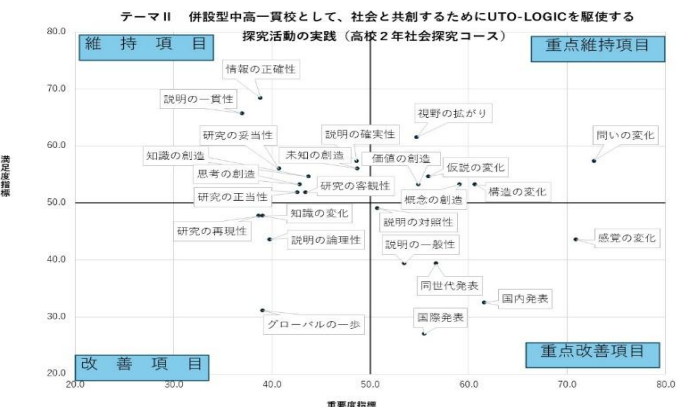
テーマⅡ　併設型中高一貫校として、社会と共創するためにUTO-LOGICを駆使する探究活動の実践（高校２年社会探究コース）

維　持　項　目

重点維持項目

改　善　項　目

重点改善項目

80.0
70.0
60.0
50.0
40.0
30.0
20.0

満足度指標

20.0
30.0
40.0
50.0
60.0
70.0
80.0

重要度指標

情報の正確性
説明の一貫性
視野の拡がり
研究の妥当性
説明の確実性
問いの変化
知識の創造
未知の創造
価値の創造
仮説の変化
思考の創造
研究の客観性
概念の創造
構造の変化
研究の正当性
知識の変化
説明の対照性
研究の再現性
説明の論理性
説明の一般性
感覚の変化
同世代発表
国内発表
グローバルの一歩
国際発表